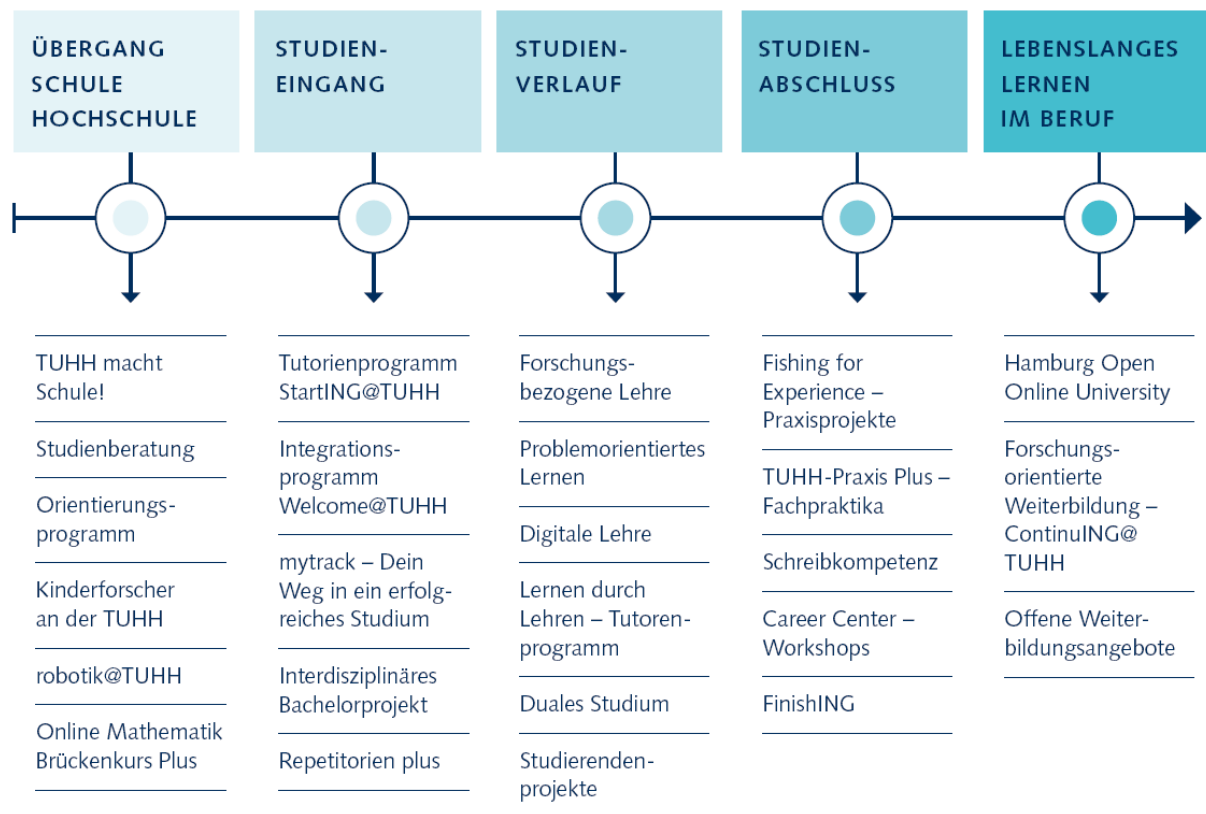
ÜBERGANG SCHULE HOCHSCHULE

TUHH macht Schule!

Studienberatung

Orientierungsprogramm

Kinderforscher an der TUHH

robotik@TUHH

Online Mathematik Brückenkurs Plus

STUDIENEINGANG

Tutorienprogramm StartING@TUHH

Integrationsprogramm Welcome@TUHH

mytrack – Dein Weg in ein erfolgreiches Studium

Interdisziplinäres Bachelorprojekt

Repetitorien plus

STUDIENVERLAUF

Forschungsbezogene Lehre

Problemorientiertes Lernen

Digitale Lehre

Lernen durch Lehren – Tutorenprogramm

Duales Studium

Studierendenprojekte

STUDIENABSCHLUSS

Fishing for Experience – Praxisprojekte

TUHH-Praxis Plus – Fachpraktika

Schreibkompetenz

Career Center – Workshops

FinishING

LEBENSLANGES LERNEN IM BERUF

Hamburg Open Online University

Forschungsorientierte Weiterbildung – ContinuING@ TUHH

Offene Weiterbildungsangebote